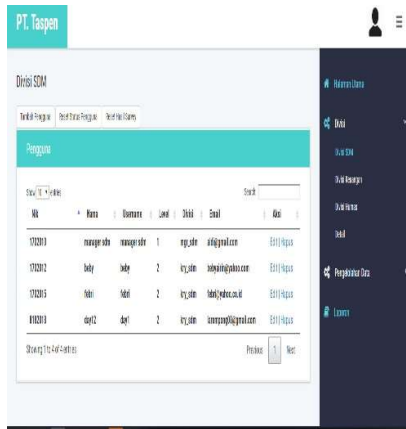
PT. Taspen

Divisi SDM

Tambah Pengguna | Reset Status Pengguna | Reset Hasil Survey

Pengguna

Show 10 entries

Search:

| Nik | Nama | Username | Level | Divisi | Email | Aksi |
|---|---|---|---|---|---|---|
| 1702013 | manager sdm | manager sdm | 1 | mgr_sdm | aldi@gmail.com | Edit \| Hapus |
| 1702012 | boby | boby | 2 | kry_sdm | bobyaulia@yahoo.com | Edit \| Hapus |
| 1702015 | fabri | fabri | 2 | kry_sdm | fabri@yahoo.co.id | Edit \| Hapus |
| 0102010 | diyat2 | diyat | 2 | kry_sdm | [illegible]@gmail.com | Edit \| Hapus |

Showing 1 to 4 of 4 entries

Previous 1 Next

Halaman Utama

Divisi

Divisi SDM

Divisi Keuangan

Divisi Humas

Detail

Pengelolaan Data

Laporan